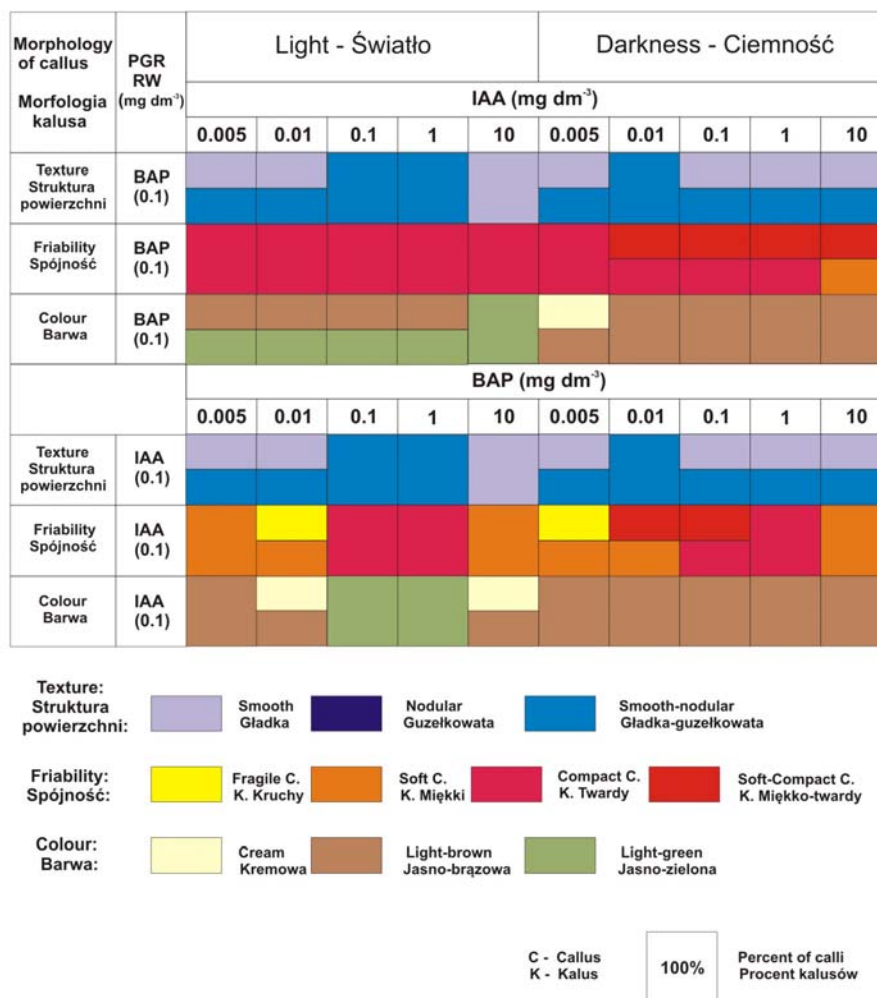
| Morphology of callus Morfologia kalusa | PGR RW (mg dm$^{-3}$) | Light - Światło | | | | | Darkness - Ciemność | | | | |
|---|---|---|---|---|---|---|---|---|---|---|---|
| | | IAA (mg dm$^{-3}$) | | | | | | | | | |
| | | 0.005 | 0.01 | 0.1 | 1 | 10 | 0.005 | 0.01 | 0.1 | 1 | 10 |
| Texture Struktura powierzchni | BAP (0.1) | | | | | | | | | | |
| Friability Spójność | BAP (0.1) | | | | | | | | | | |
| Colour Barwa | BAP (0.1) | | | | | | | | | | |
| | | BAP (mg dm$^{-3}$) | | | | | | | | | |
| | | 0.005 | 0.01 | 0.1 | 1 | 10 | 0.005 | 0.01 | 0.1 | 1 | 10 |
| Texture Struktura powierzchni | IAA (0.1) | | | | | | | | | | |
| Friability Spójność | IAA (0.1) | | | | | | | | | | |
| Colour Barwa | IAA (0.1) | | | | | | | | | | |

Texture: Struktura powierzchni: Smooth Gładka Nodular Guzełkowata Smooth-nodular Gładka-guzełkowata

Friability: Spójność: Fragile C. K. Kruchy Soft C. K. Miękki Compact C. K. Twardy Soft-Compact C. K. Miękko-twardy

Colour: Barwa: Cream Kremowa Light-brown Jasno-brązowa Light-green Jasno-zielona

C - Callus
K - Kalus

100%

Percent of calli
Procent kalusów